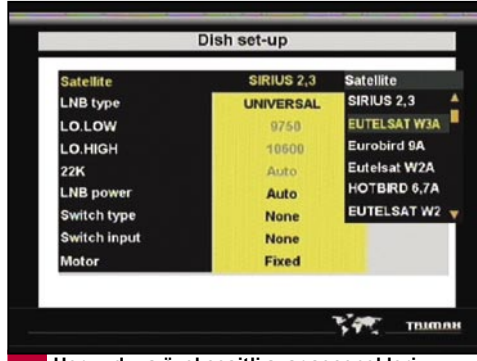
Dish set-up

| Satellite | SIRIUS 2,3 |
|---|---|
| LNB type | UNIVERSAL |
| LO.LOW | 9750 |
| LO.HIGH | 10600 |
| 22K | Auto |
| LNB power | Auto |
| Switch type | None |
| Switch input | None |
| Motor | Fixed |

Satellite
SIRIUS 2,3
EUTELSAT W3A
Eurobird 9A
Eutelsat W2A
HOTBIRD 6,7A
EUTELSAT W2

TRIMAX

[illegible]